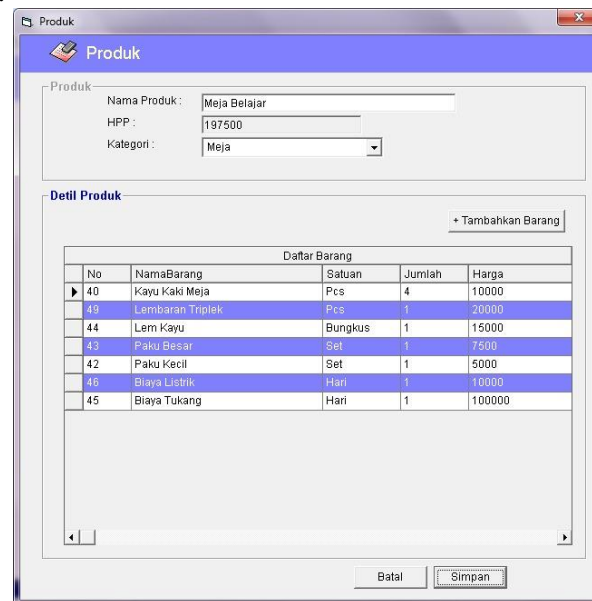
Produk

Produk

Produk
Nama Produk : Meja Belajar
HPP : 197500
Kategori : Meja

Detil Produk

+ Tambahkan Barang

Daftar Barang

| No | NamaBarang | Satuan | Jumlah | Harga |
|---|---|---|---|---|
| 40 | Kayu Kaki Meja | Pcs | 4 | 10000 |
| 49 | Lembaran Triplek | Pcs | 1 | 20000 |
| 44 | Lem Kayu | Bungkus | 1 | 15000 |
| 43 | Paku Besar | Set | 1 | 7500 |
| 42 | Paku Kecil | Set | 1 | 5000 |
| 46 | Biaya Listrik | Hari | 1 | 10000 |
| 45 | Biaya Tukang | Hari | 1 | 100000 |

Batal Simpan